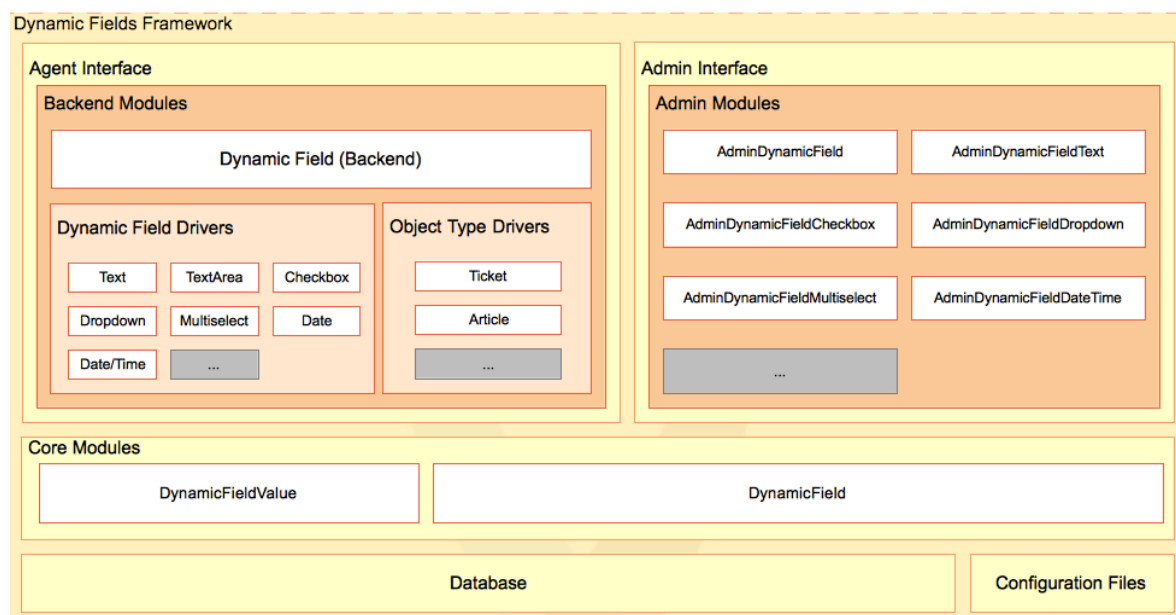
Dynamic Fields Framework

Agent Interface

Backend Modules

Dynamic Field (Backend)

Dynamic Field Drivers

Text

TextArea

Checkbox

Dropdown

Multiselect

Date

Date/Time

...

Object Type Drivers

Ticket

Article

...

Admin Interface

Admin Modules

AdminDynamicField

AdminDynamicFieldText

AdminDynamicFieldCheckbox

AdminDynamicFieldDropdown

AdminDynamicFieldMultiselect

AdminDynamicFieldDateTime

...

Core Modules

DynamicFieldValue

DynamicField

Database

Configuration Files